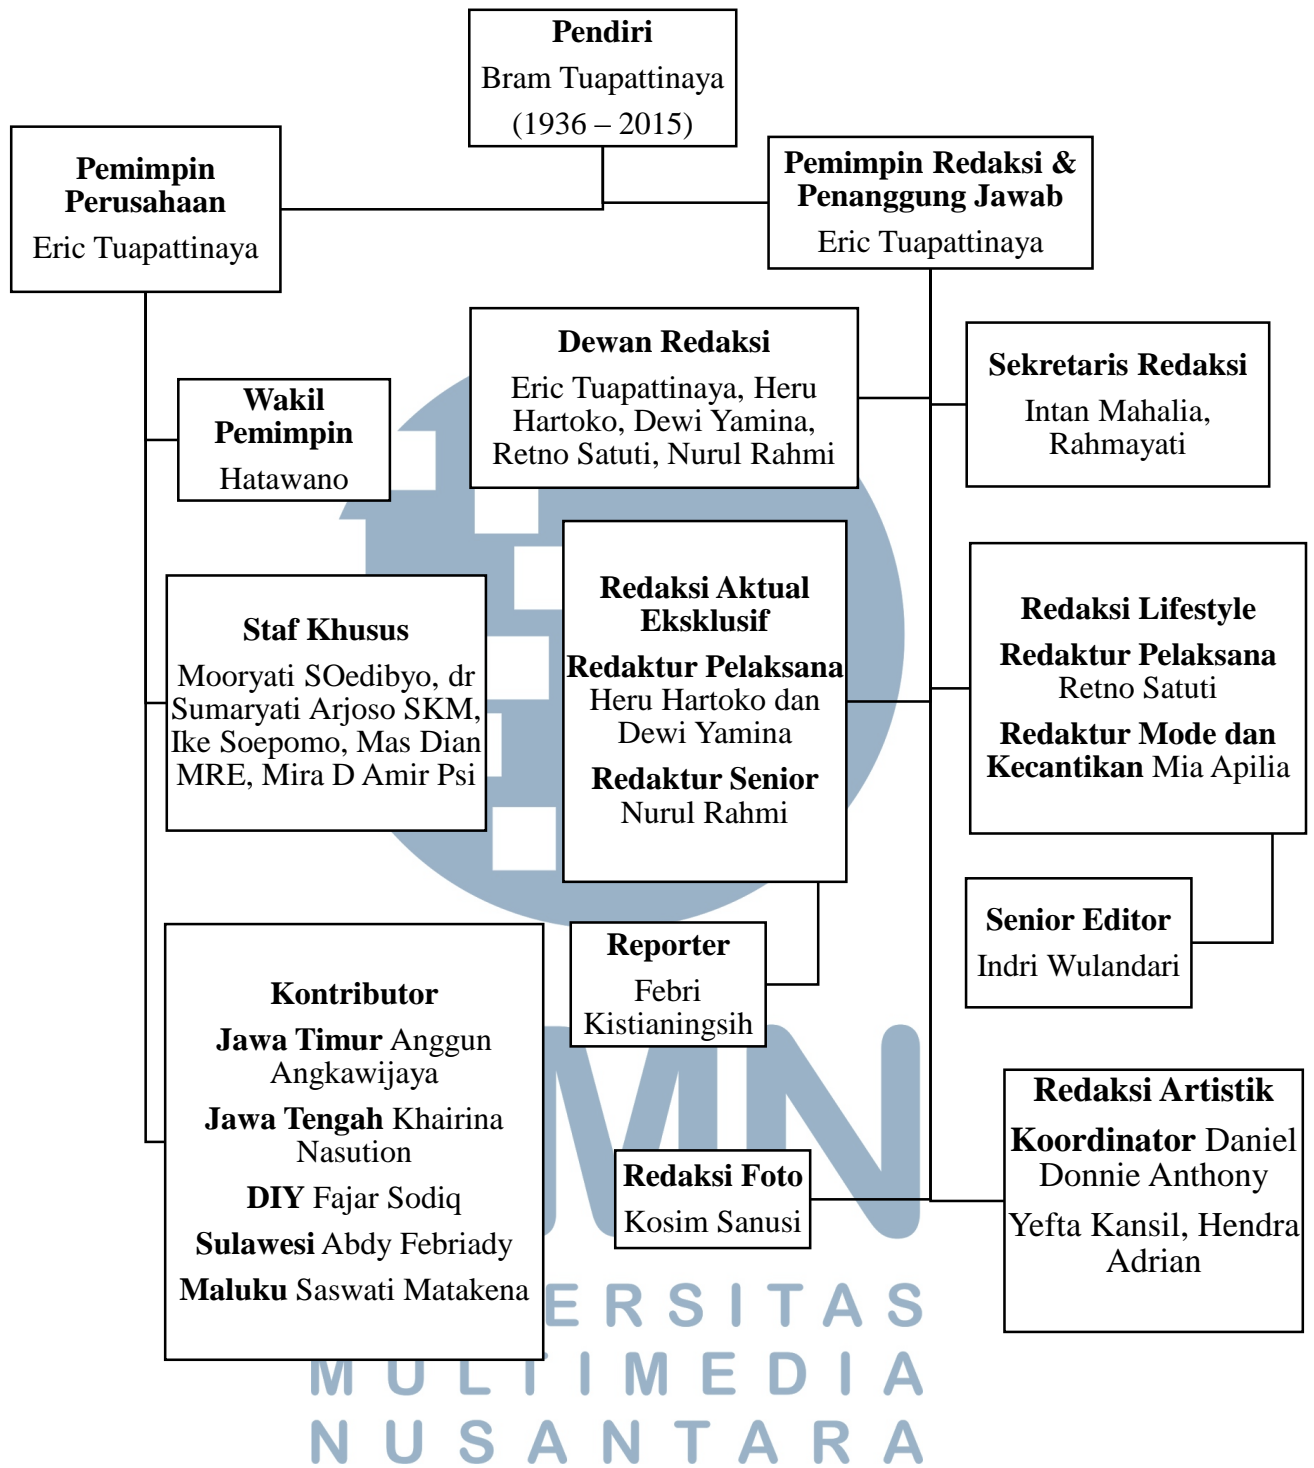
**Pendiri**
Bram Tuapattinaya
(1936 – 2015)

**Pemimpin Perusahaan**
Eric Tuapattinaya

**Pemimpin Redaksi & Penanggung Jawab**
Eric Tuapattinaya

**Dewan Redaksi**
Eric Tuapattinaya, Heru Hartoko, Dewi Yamina, Retno Satuti, Nurul Rahmi

**Sekretaris Redaksi**
Intan Mahalia, Rahmayati

**Wakil Pemimpin**
Hatawano

**Staf Khusus**
Mooryati SOedibyo, dr Sumaryati Arjoso SKM, Ike Soepomo, Mas Dian MRE, Mira D Amir Psi

**Redaksi Aktual Eksklusif**
**Redaktur Pelaksana**
Heru Hartoko dan Dewi Yamina
**Redaktur Senior**
Nurul Rahmi

**Redaksi Lifestyle**
**Redaktur Pelaksana**
Retno Satuti
**Redaktur Mode dan Kecantikan** Mia Apilia

**Senior Editor**
Indri Wulandari

**Reporter**
Febri Kistianingsih

**Kontributor**
**Jawa Timur** Anggun Angkawijaya
**Jawa Tengah** Khairina Nasution
**DIY** Fajar Sodiq
**Sulawesi** Abdy Febriady
**Maluku** Saswati Matakena

**Redaksi Foto**
Kosim Sanusi

**Redaksi Artistik**
**Koordinator** Daniel Donnie Anthony
Yefta Kansil, Hendra Adrian

ERSITAS
MULTIMEDIA
NUSANTARA